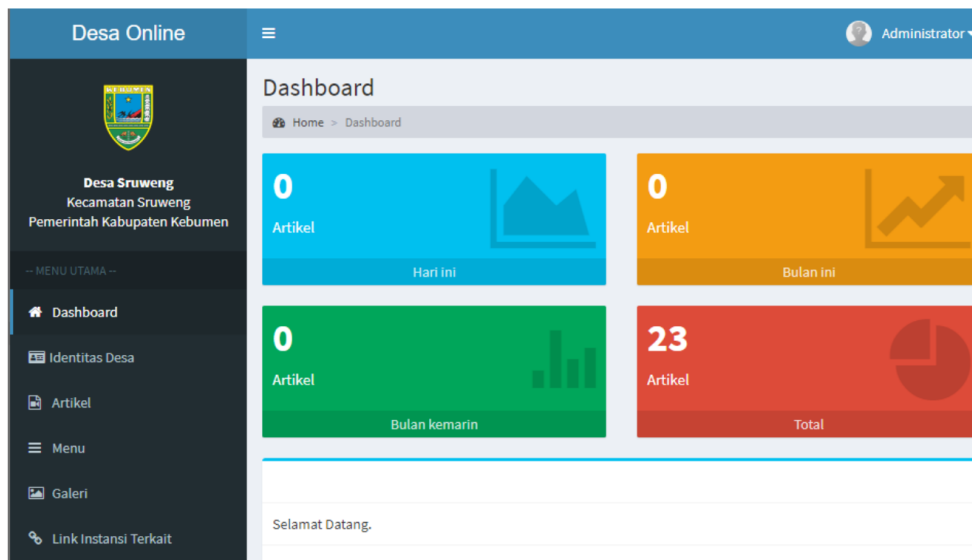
Desa Online

Administrator

Desa Sruweng
Kecamatan Sruweng
Pemerintah Kabupaten Kebumen

-- MENU UTAMA --

Dashboard

Identitas Desa

Artikel

Menu

Galeri

Link Instansi Terkait

Dashboard

Home > Dashboard

0
Artikel
Hari ini

0
Artikel
Bulan ini

0
Artikel
Bulan kemarin

23
Artikel
Total

Selamat Datang.